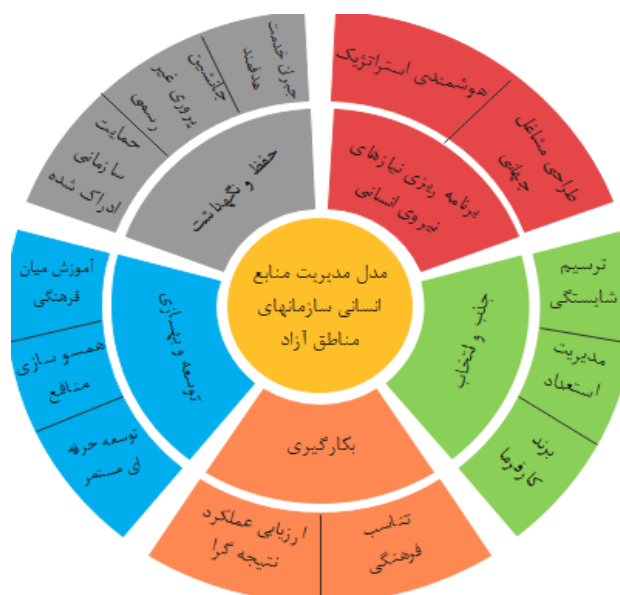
مدل مدیریت منابع انسانی سازمانهای مناطق آزاد

هوشمندی استراتژیک

طراحی مشاغل جهانی

برنامه ریزی نیازهای نیروی انسانی

جذب و انتخاب

ترسیم شایستگی

مدیریت استعداد

برند کارفرما

بکارگیری

تناسب فرهنگی

ارزیابی عملکرد نتیجه گرا

توسعه و بهسازی

آموزش میان فرهنگی

همسو سازی منافع

توسعه حرفه ای مستمر

حفظ و نگهداشت

حمایت سازمانی ادراک شده

جانشین پروری غیر رسمی

جبران خدمت هدفمند